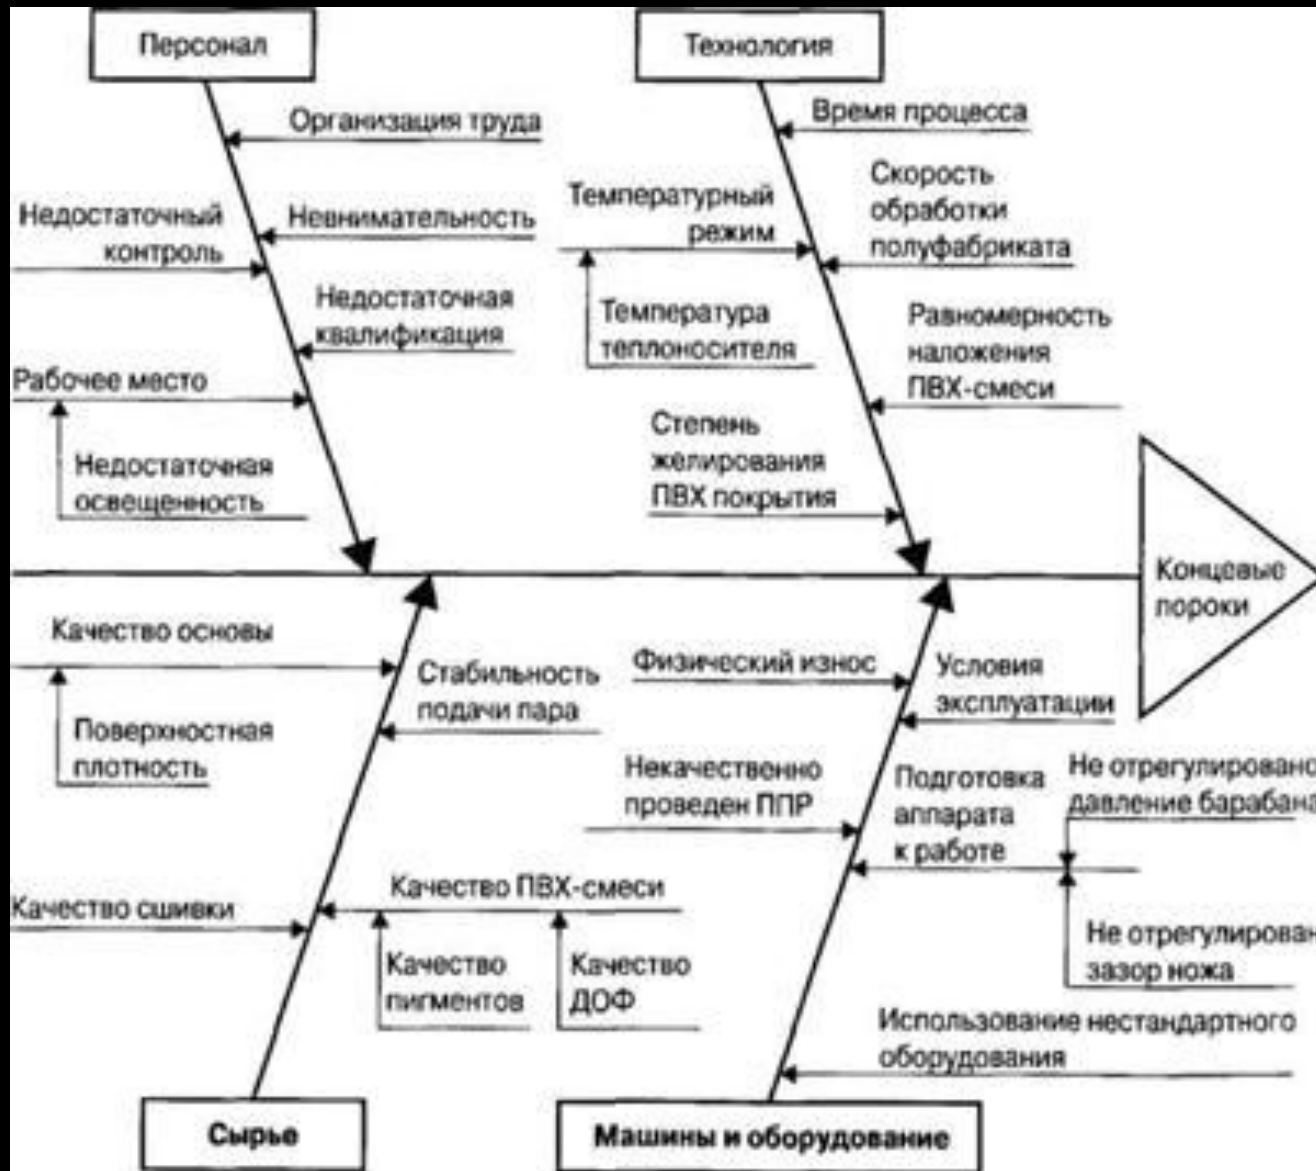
Персонал

Организация труда

Недостаточный контроль

Невнимательность

Недостаточная квалификация

Рабочее место

Недостаточная освещенность

Технология

Время процесса

Температурный режим

Скорость обработки полуфабриката

Температура теплоносителя

Равномерность наложения ПВХ-смеси

Степень желирования ПВХ покрытия

Концевые пороки

Качество основы

Поверхностная плотность

Стабильность подачи пара

Качество сшивки

Качество ПВХ-смеси

Качество пигментов

Качество ДОФ

Физический износ

Условия эксплуатации

Некачественно проведен ППР

Подготовка аппарата к работе

Не отрегулировано давление барабана

Не отрегулирован зазор ножа

Использование нестандартного оборудования

Сырье

Машины и оборудование